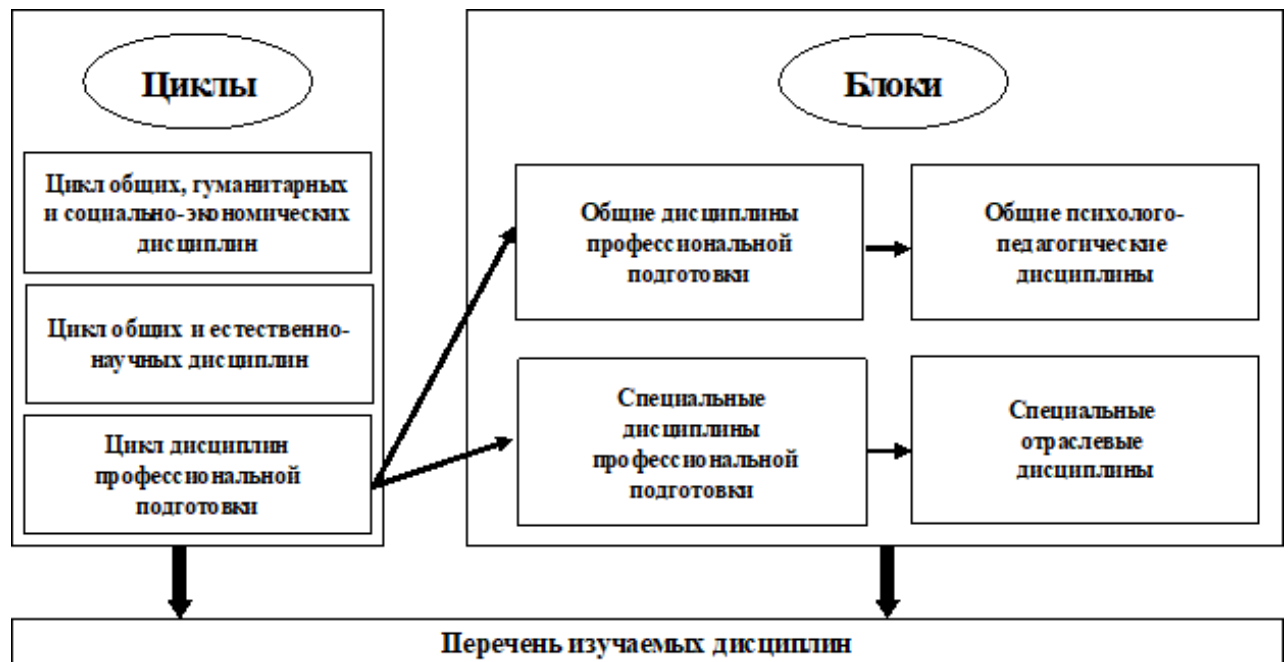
Циклы

Цикл общих, гуманитарных и социально-экономических дисциплин

Цикл общих и естественно-научных дисциплин

Цикл дисциплин профессиональной подготовки

Блоки

Общие дисциплины профессиональной подготовки

Общие психолого-педагогические дисциплины

Специальные дисциплины профессиональной подготовки

Специальные отраслевые дисциплины

Перечень изучаемых дисциплин